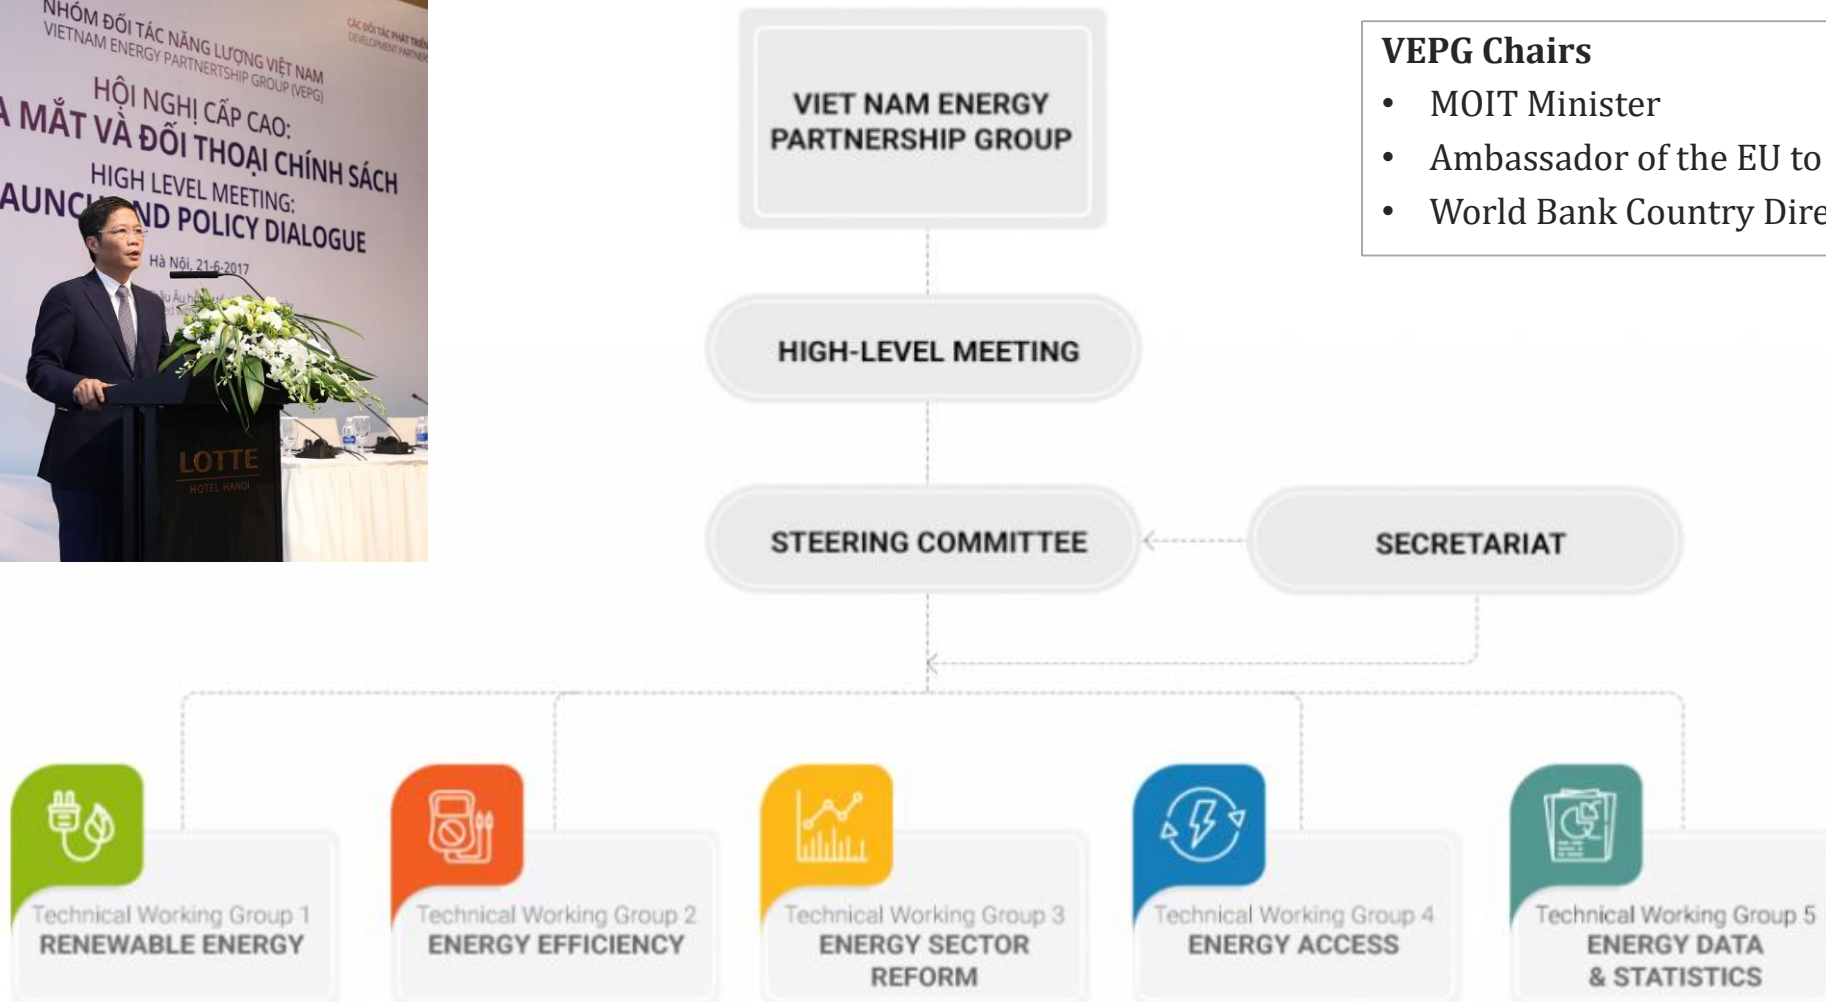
NHÓM ĐỐI TÁC NĂNG LƯỢNG VIỆT NAM
VIETNAM ENERGY PARTNERSHIP GROUP (VEPG)
CÁC ĐỐI TÁC PHÁT TRIỂN
DEVELOPMENT PARTNERS
HỘI NGHỊ CẤP CAO:
A MẮT VÀ ĐỐI THOẠI CHÍNH SÁCH
HIGH LEVEL MEETING:
AUNCH AND POLICY DIALOGUE
Hà Nội, 21-6-2017
LOTTE
HOTEL HANOI

VIET NAM ENERGY PARTNERSHIP GROUP

HIGH-LEVEL MEETING

STEERING COMMITTEE

SECRETARIAT

VEPG Chairs
• MOIT Minister
• Ambassador of the EU to
• World Bank Country Dire

Technical Working Group 1
RENEWABLE ENERGY

Technical Working Group 2
ENERGY EFFICIENCY

Technical Working Group 3
ENERGY SECTOR REFORM

Technical Working Group 4
ENERGY ACCESS

Technical Working Group 5
ENERGY DATA & STATISTICS